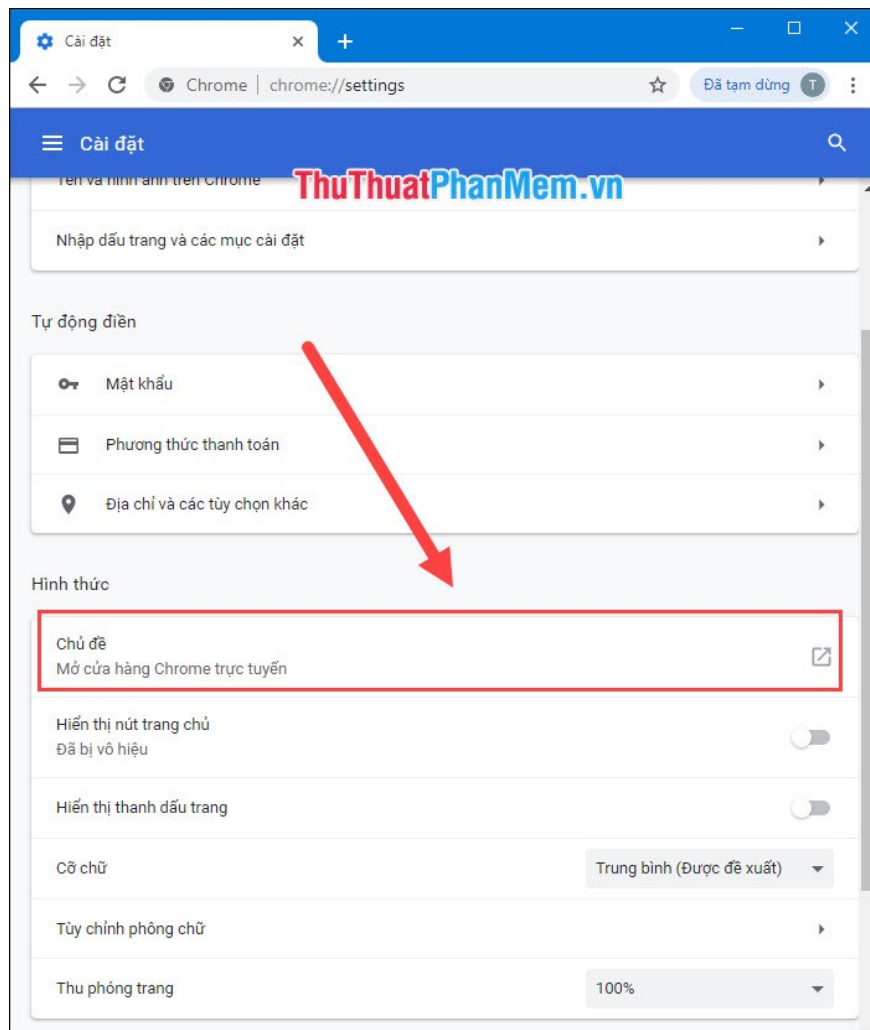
Cài đặt
×
+
Chrome | chrome://settings
Đã tạm dừng T
Cài đặt
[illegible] trên Chrome
ThuThuatPhanMem.vn
Nhập dấu trang và các mục cài đặt

Tự động điền
Mật khẩu
Phương thức thanh toán
Địa chỉ và các tùy chọn khác

Hình thức
Chủ đề
Mở cửa hàng Chrome trực tuyến
Hiển thị nút trang chủ
Đã bị vô hiệu
Hiển thị thanh dấu trang
Cỡ chữ
Trung bình (Được đề xuất)
Tùy chỉnh phông chữ
Thu phóng trang
100%